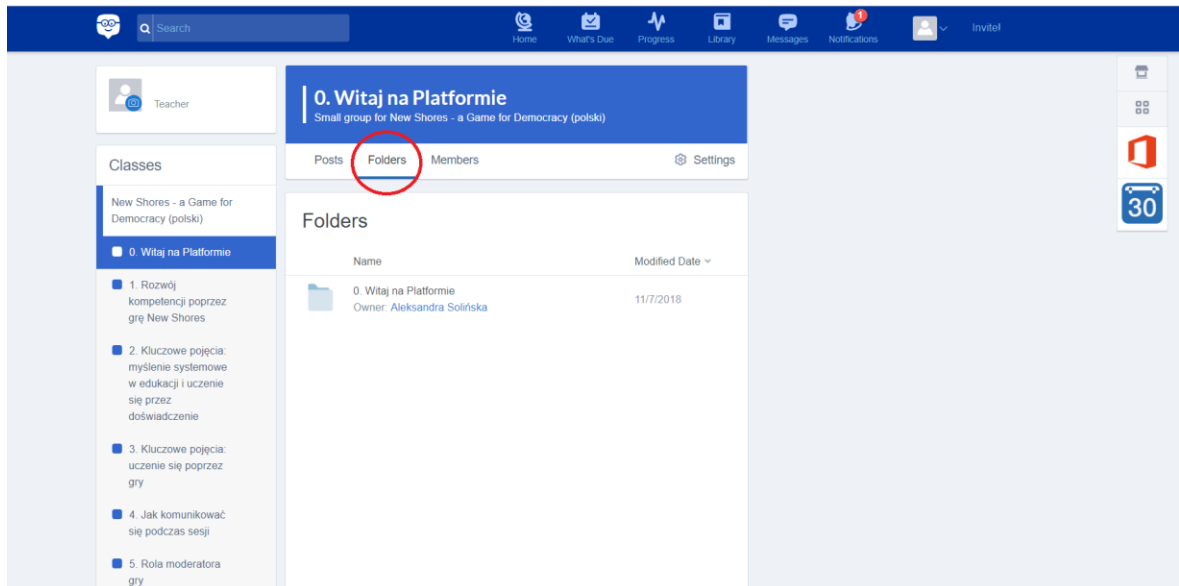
Search

Home What's Due Progress Library Messages 1 Notifications Invite!

Teacher

Classes

New Shores - a Game for Democracy (polski)

0. Witaj na Platformie

1. Rozwój kompetencji poprzez grę New Shores

2. Kluczowe pojęcia: myślenie systemowe w edukacji i uczenie się przez doświadczenie

3. Kluczowe pojęcia: uczenie się poprzez gry

4. Jak komunikować się podczas sesji

5. Rola moderatora gry

0. Witaj na Platformie
Small group for New Shores - a Game for Democracy (polski)

Posts Folders Members Settings

Folders

Name Modified Date

0. Witaj na Platformie
Owner: Aleksandra Solińska 11/7/2018

30